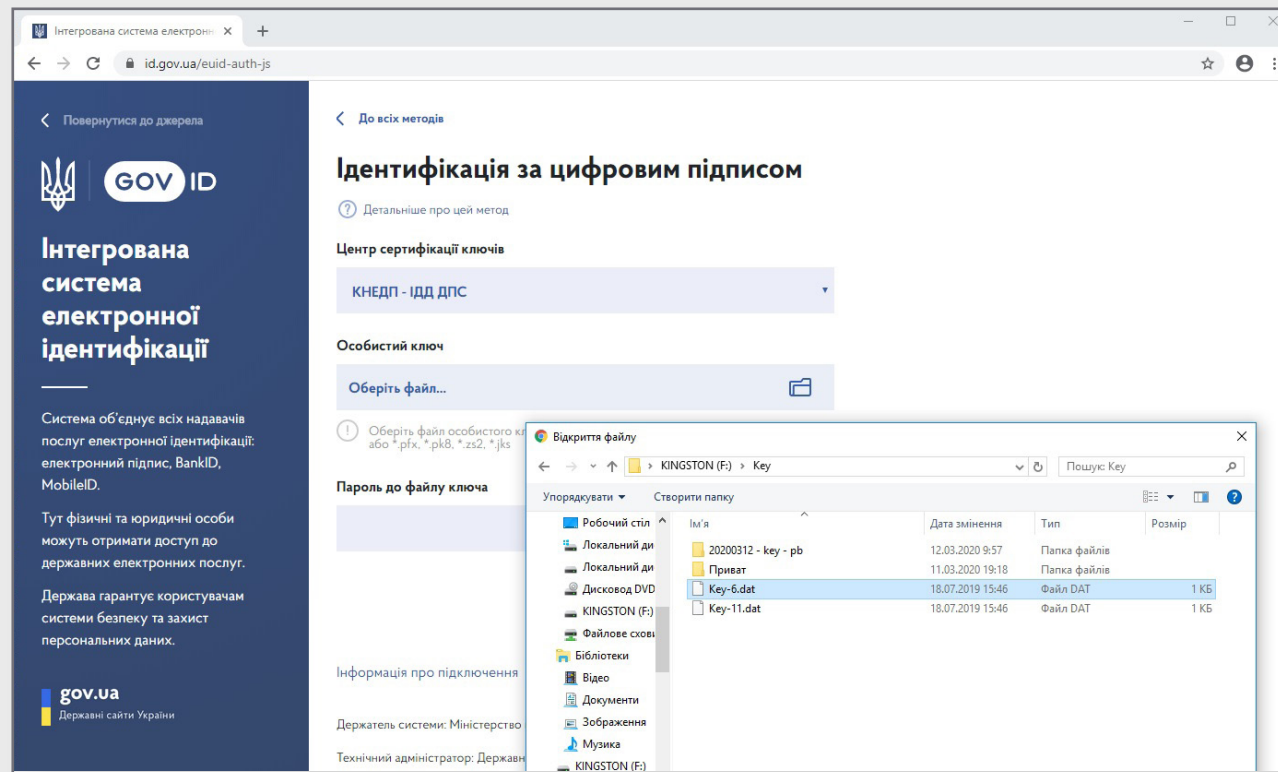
Інтегрована система електронн ×
+
id.gov.ua/euid-auth-js

Повернутися до джерела

GOV ID

Інтегрована система електронної ідентифікації

Система об'єднує всіх надавачів послуг електронної ідентифікації: електронний підпис, BankID, MobileID.

Тут фізичні та юридичні особи можуть отримати доступ до державних електронних послуг.

Держава гарантує користувачам системи безпеку та захист персональних даних.

gov.ua
Державні сайти України

До всіх методів

Ідентифікація за цифровим підписом

Детальніше про цей метод

Центр сертифікації ключів

КНЕДП - ІДД ДПС

Особистий ключ

Оберіть файл...

Оберіть файл особистого кл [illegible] або *.pfx, *.pk8, *.zs2, *.jks

Пароль до файлу ключа

Інформація про підключення

Держатель системи: Міністерство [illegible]

Технічний адміністратор: Державн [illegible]

Відкриття файлу
×
KINGSTON (F:) > Key
Пошук: Key
Упорядкувати ▾
Створити папку

Робочий стіл
Локальний ди
Локальний ди
Дисковод DVD
KINGSTON (F:)
Файлове схов
Бібліотеки
Відео
Документи
Зображення
Музика
KINGSTON (F:)

| Ім'я | Дата змінення | Тип | Розмір |
|---|---|---|---|
| 20200312 - key - pb | 12.03.2020 9:57 | Папка файлів | |
| Приват | 11.03.2020 19:18 | Папка файлів | |
| Key-6.dat | 18.07.2019 15:46 | Файл DAT | 1 КБ |
| Key-11.dat | 18.07.2019 15:46 | Файл DAT | 1 КБ |